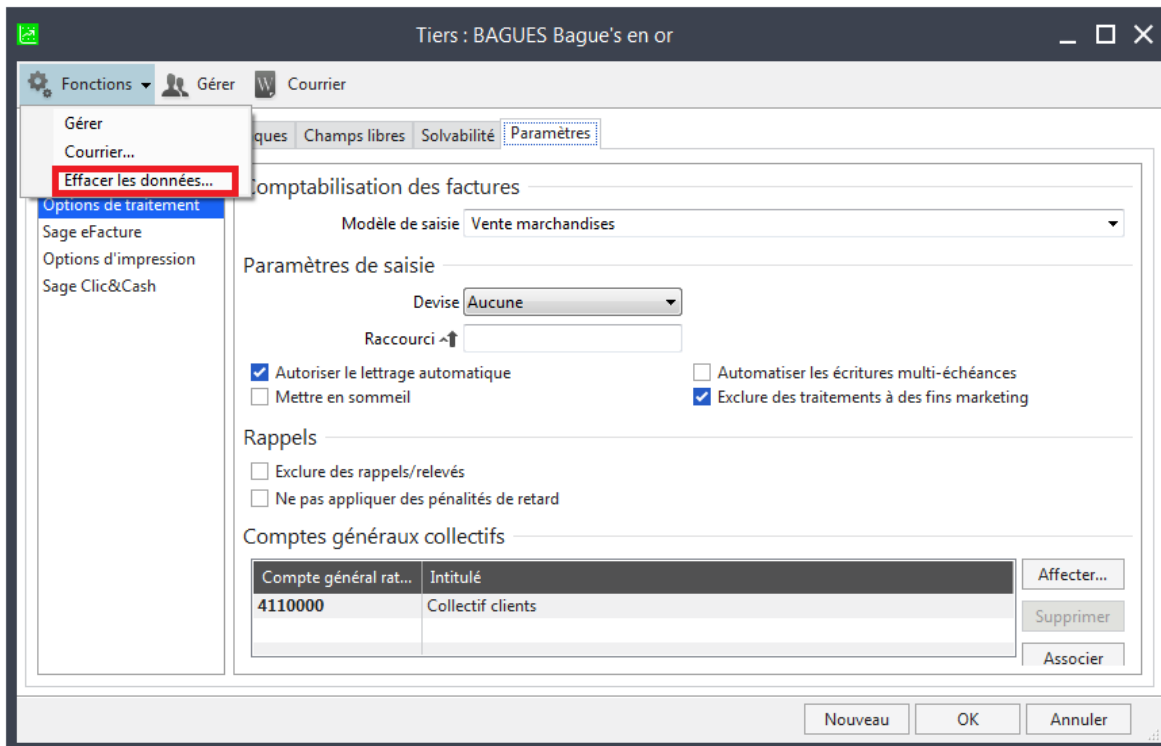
Tiers : BAGUES Bague's en or

Fonctions Gérer Courrier

Gérer
Courrier...
Effacer les données...

ques Champs libres Solvabilité Paramètres

Options de traitement
Sage eFacture
Options d'impression
Sage Clic&Cash

Comptabilisation des factures

Modèle de saisie Vente marchandises

Paramètres de saisie

Devise Aucune

Raccourci

Autoriser le lettrage automatique
Mettre en sommeil
Automatiser les écritures multi-échéances
Exclure des traitements à des fins marketing

Rappels

Exclure des rappels/relevés
Ne pas appliquer des pénalités de retard

Comptes généraux collectifs

| Compte général rat... | Intitulé |
|---|---|
| 4110000 | Collectif clients |

Affecter...
Supprimer
Associer

Nouveau OK Annuler